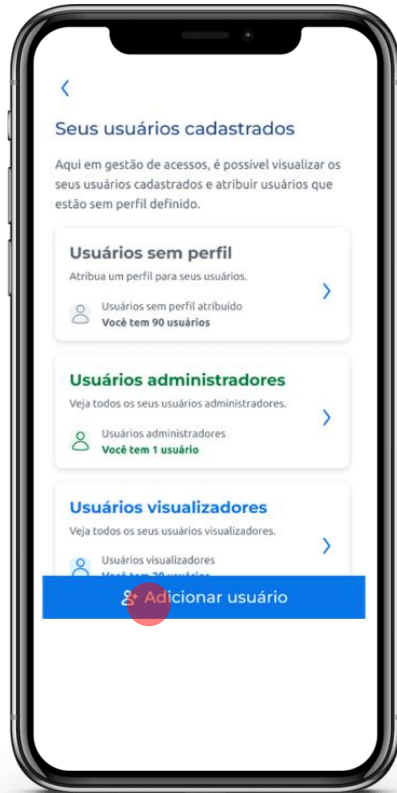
Seus usuários cadastrados

Aqui em gestão de acessos, é possível visualizar os seus usuários cadastrados e atribuir usuários que estão sem perfil definido.

Usuários sem perfil
Atribua um perfil para seus usuários.
Usuários sem perfil atribuído
Você tem 90 usuários

Usuários administradores
Veja todos os seus usuários administradores.
Usuários administradores
Você tem 1 usuário

Usuários visualizadores
Veja todos os seus usuários visualizadores.
Usuários visualizadores
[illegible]

Adicionar usuário